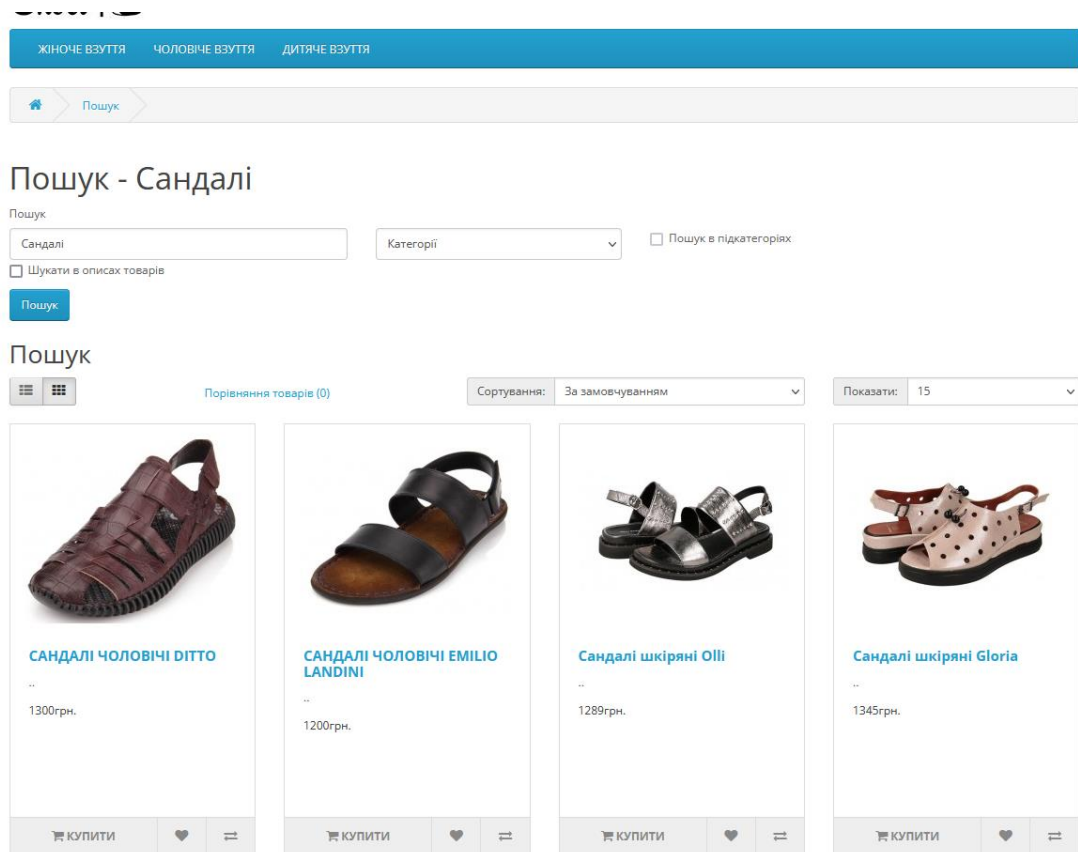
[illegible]

ЖІНОЧЕ ВЗУТТЯ ЧОЛОВІЧЕ ВЗУТТЯ ДИТЯЧЕ ВЗУТТЯ

Пошук

Пошук - Сандалі

Пошук

Сандалі

Категорії

Пошук в підкатегоріях

Шукати в описах товарів

Пошук

Пошук

Порівняння товарів (0)

Сортування: За замовчуванням

Показати: 15

САНДАЛІ ЧОЛОВІЧІ DITTO

..

1300грн.

КУПИТИ

САНДАЛІ ЧОЛОВІЧІ EMILIO LANDINI

..

1200грн.

КУПИТИ

Сандалі шкіряні Olli

..

1289грн.

КУПИТИ

Сандалі шкіряні Gloria

..

1345грн.

КУПИТИ